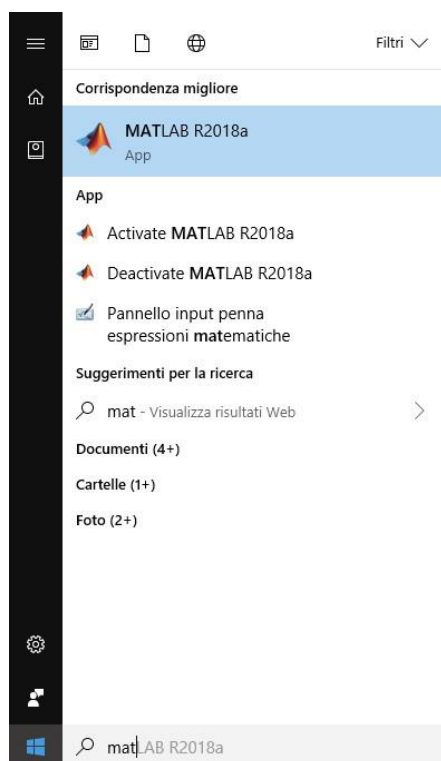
Filtri

Corrispondenza migliore

MATLAB R2018a
App

App

Activate MATLAB R2018a

Deactivate MATLAB R2018a

Pannello input penna espressioni matematiche

Suggerimenti per la ricerca

mat - Visualizza risultati Web

Documenti (4+)

Cartelle (1+)

Foto (2+)

matLAB R2018a